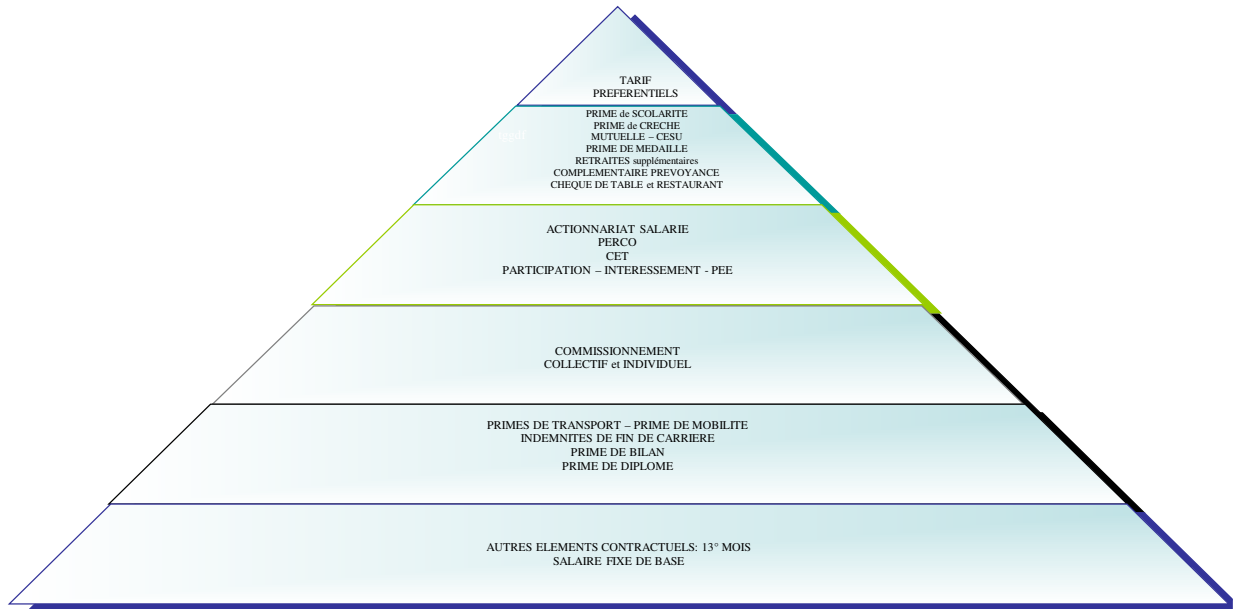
TARIF
PREFERENTIELS

PRIME de SCOLARITE
PRIME de CRECHE
MUTUELLE – CESU
PRIME DE MEDAILLE
RETRAITES supplémentaires
COMPLEMENTAIRE PREVOYANCE
CHEQUE DE TABLE et RESTAURANT

ACTIONNARIAT SALARIE
PERCO
CET
PARTICIPATION – INTERESSEMENT - PEE

COMMISSIONNEMENT
COLLECTIF et INDIVIDUEL

PRIMES DE TRANSPORT – PRIME DE MOBILITE
INDEMNITES DE FIN DE CARRIERE
PRIME DE BILAN
PRIME DE DIPLOME

AUTRES ELEMENTS CONTRACTUELS: 13° MOIS
SALAIRE FIXE DE BASE